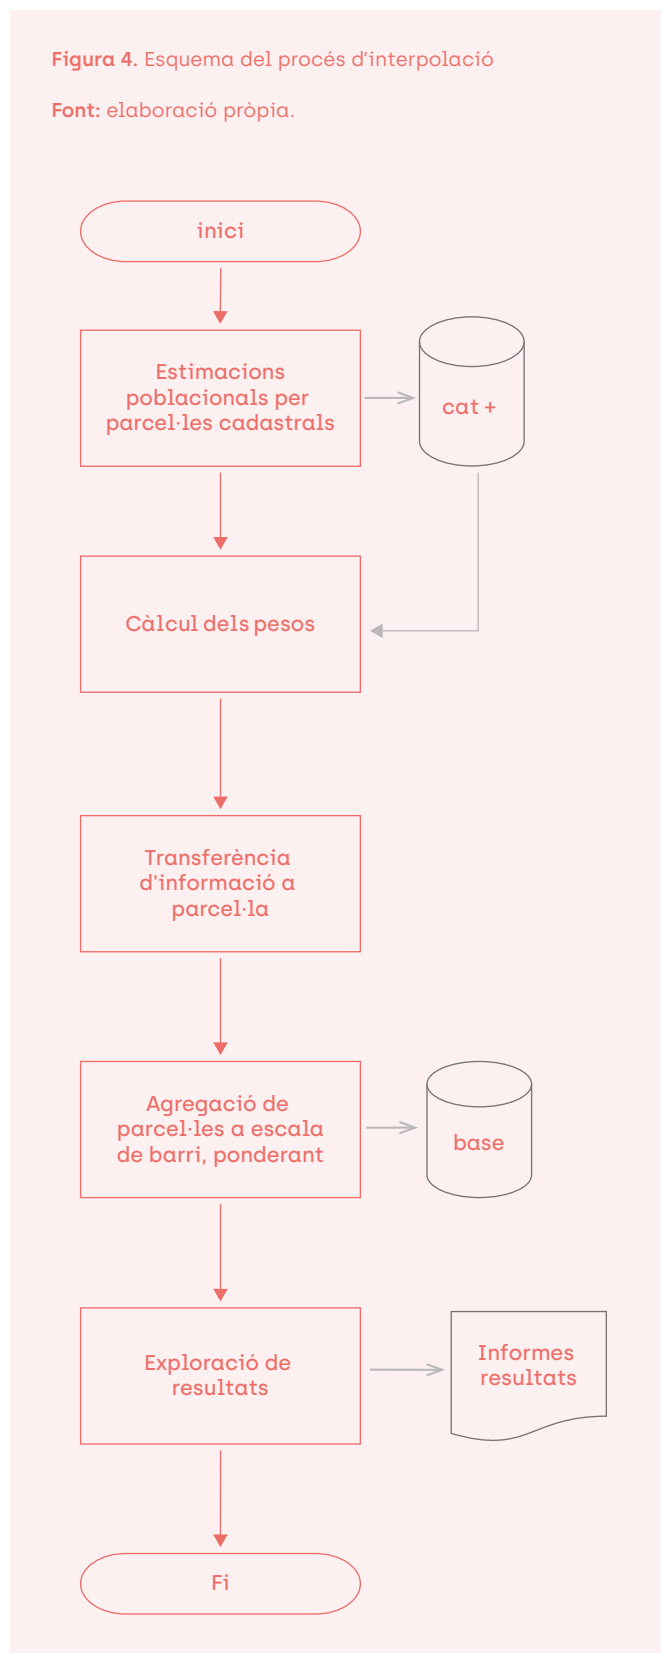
**Figura 4.** Esquema del procés d'interpolació

**Font:** elaboració pròpia.

inici

Estimacions poblacionals per parcel·les cadastrals

cat +

Càlcul dels pesos

Transferència d'informació a parcel·la

Agregació de parcel·les a escala de barri, ponderant

base

Exploració de resultats

Informes resultats

Fi